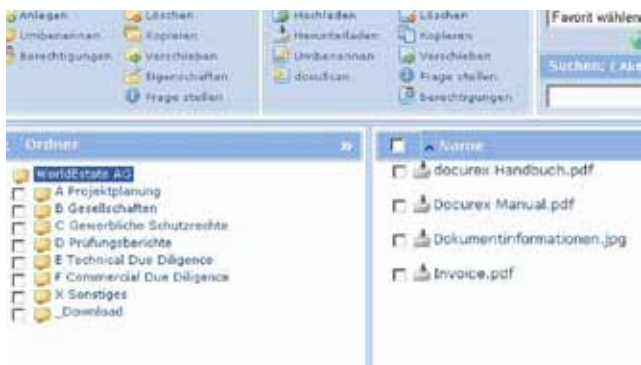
Anlegen
Umbenennen
Berechtigungen
Löschen
Kopieren
Verschieben
Eigenschaften
Frage stellen
Hochladen
Herunterladen
Umbenennen
docuScan
Löschen
Kopieren
Verschieben
Frage stellen
Berechtigungen
Favorit wählen
Suchen: ( Akt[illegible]

Ordner
WorldEstate AG
A Projektplanung
B Gesellschaften
C Gewerbliche Schutzrechte
D Prüfungsberichte
E Technical Due Diligence
F Commercial Due Diligence
X Sonstiges
_Download

Name
docurex Handbuch.pdf
Docurex Manual.pdf
Dokumentinformationen.jpg
Invoice.pdf